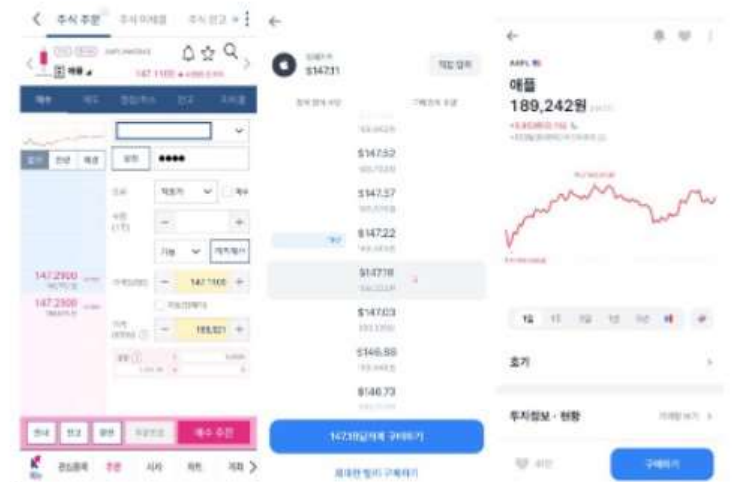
주식 주문 | 주식 미체결 | 주식 잔고

애플

147.1100

매수 | 매도 | 정정/취소 | 잔고 | 미체결

147.2900

147.2300

147.1100

189,021

$147.11

$147.52

$147.37

$147.22

$147.16

$147.03

$146.88

$146.73

애플

189,242원

호가

투자정보 · 현황

구매하기